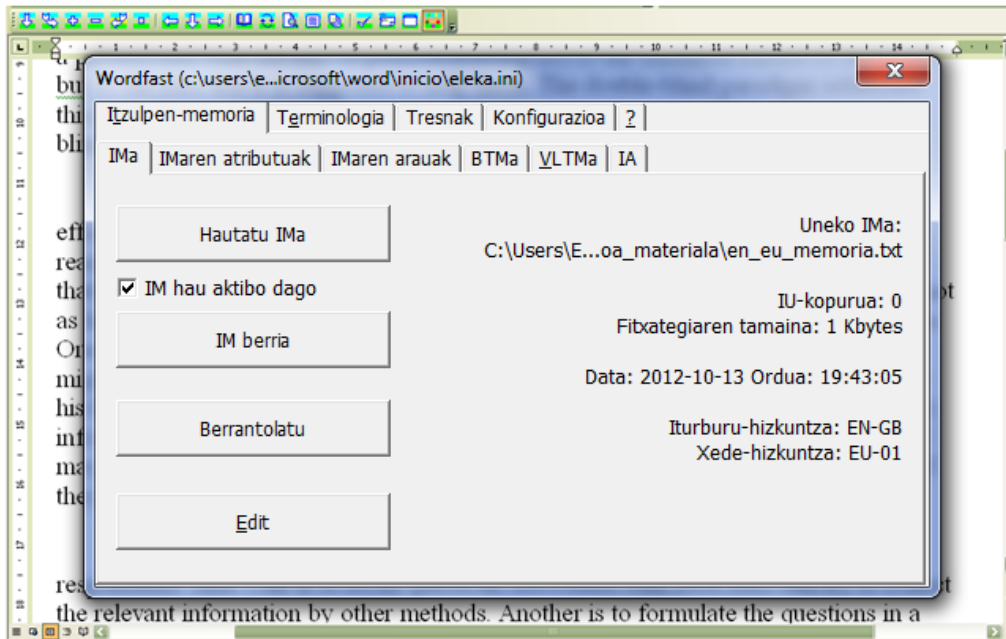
Wordfast (c:\users\e...icrosoft\word\inicio\eleka.ini)

Itzulpen-memoria | Terminologia | Tresnak | Konfigurazioa | ?

IMa | IMaren atributuak | IMaren arauak | BTMa | VLTMa | IA

Hautatu IMa

Uneko IMa:
C:\Users\E...oa_materiala\en_eu_memoria.txt

☑ IM hau aktibo dago

IU-kopurua: 0
Fitxategiaren tamaina: 1 Kbytes

IM berria

Data: 2012-10-13 Ordua: 19:43:05

Berrantolatu

Iturburu-hizkuntza: EN-GB
Xede-hizkuntza: EU-01

Edit

bu
thi
bli
eff
rea
tha
as
Or
mi
his
inf
ma
the
res
the relevant information by other methods. Another is to formulate the questions in a